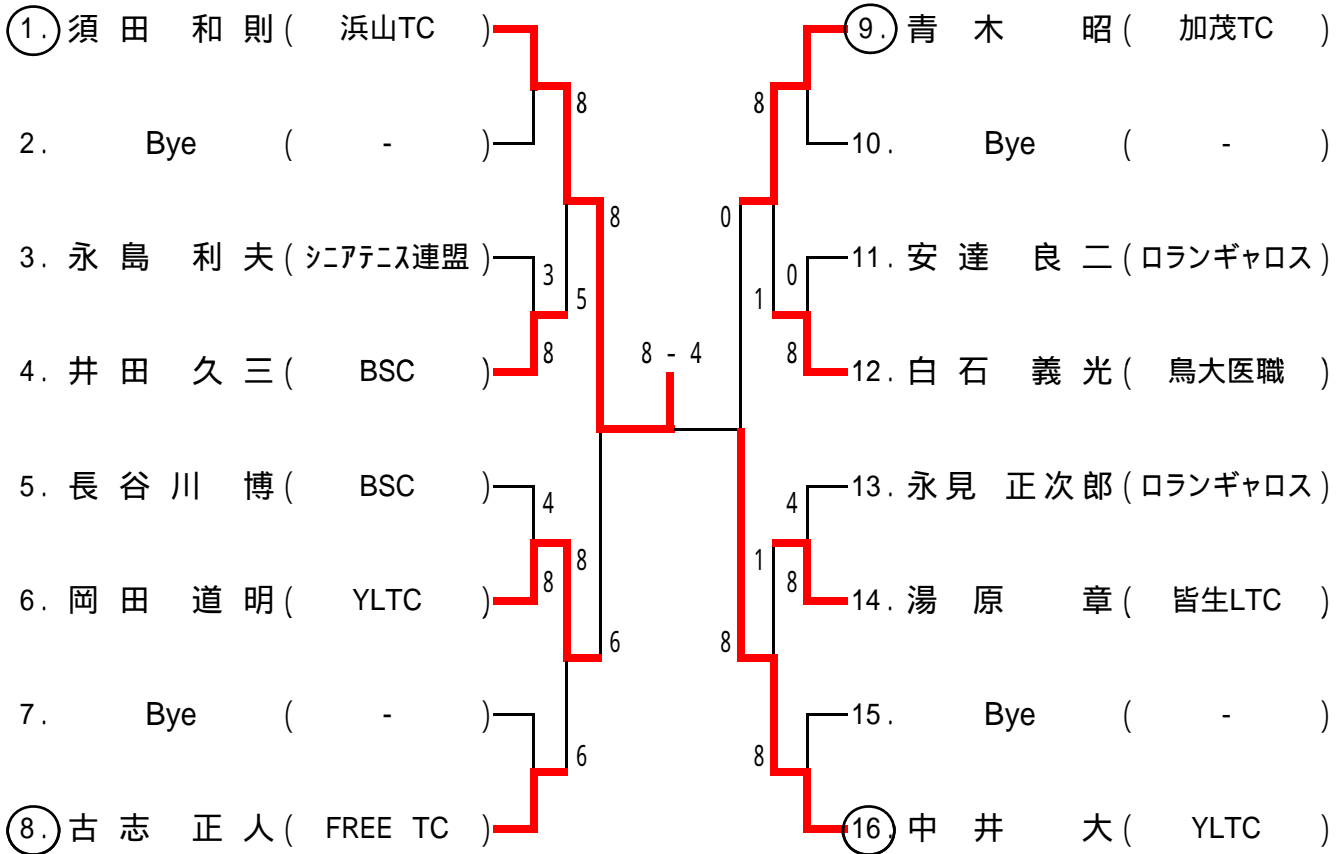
1. 須田 和則 ( 浜山TC )
2. Bye ( - )
3. 永島 利夫 ( シニアテニス連盟 )
4. 井田 久三 ( BSC )
5. 長谷川 博 ( BSC )
6. 岡田 道明 ( YLTC )
7. Bye ( - )
8. 古志 正人 ( FREE TC )

8
8
3
5
8
4
8
8
6
6

8 - 4

8
0
0
1
8
4
1
8
8
8

9. 青木 昭 ( 加茂TC )
10. Bye ( - )
11. 安達 良二 ( ロランギャロス )
12. 白石 義光 ( 鳥大医職 )
13. 永見 正次郎 ( ロランギャロス )
14. 湯原 章 ( 皆生LTC )
15. Bye ( - )
16. 中井 大 ( YLTC )